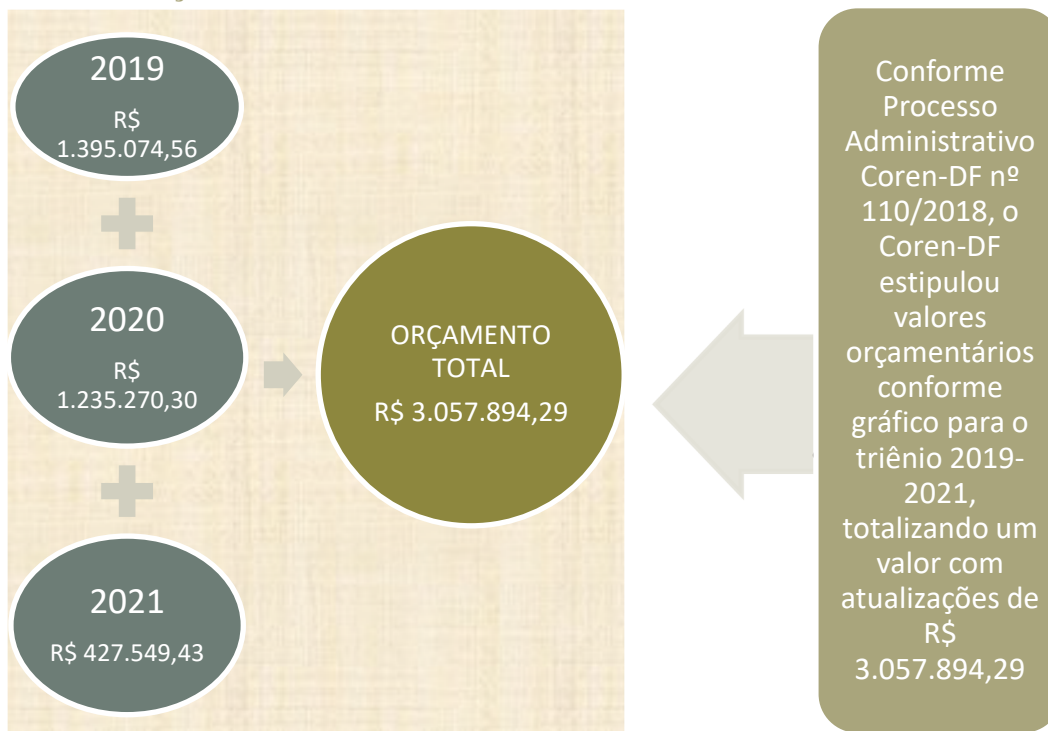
2019
R$ 1.395.074,56

2020
R$ 1.235.270,30

2021
R$ 427.549,43

ORÇAMENTO TOTAL
R$ 3.057.894,29

Conforme Processo Administrativo Coren-DF nº 110/2018, o Coren-DF estipulou valores orçamentários conforme gráfico para o triênio 2019-2021, totalizando um valor com atualizações de R$ 3.057.894,29